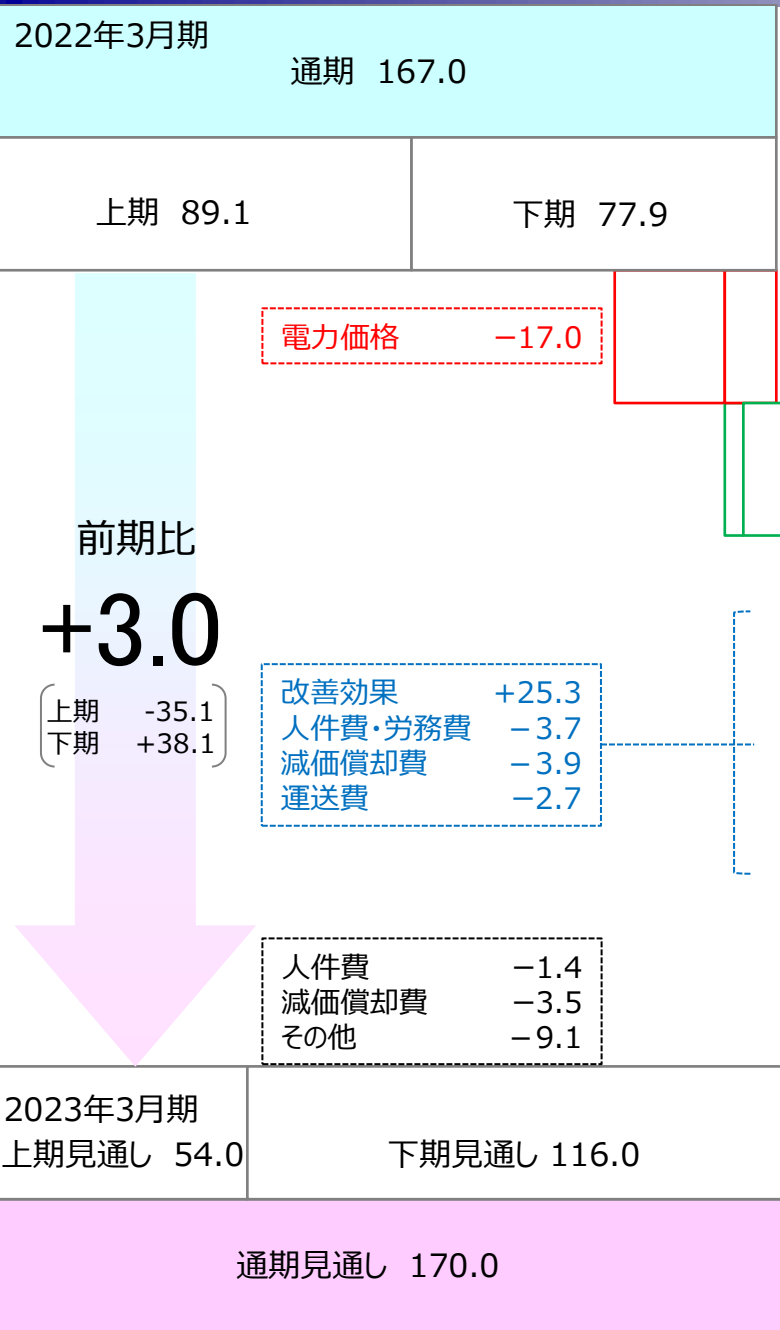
2022年3月期
通期 167.0

上期 89.1

下期 77.9

電力価格 −17.0

前期比
+3.0
上期 -35.1
下期 +38.1

改善効果 +25.3
人件費･労務費 −3.7
減価償却費 −3.9
運送費 −2.7

人件費 −1.4
減価償却費 −3.5
その他 −9.1

2023年3月期
上期見通し 54.0

下期見通し 116.0

通期見通し 170.0